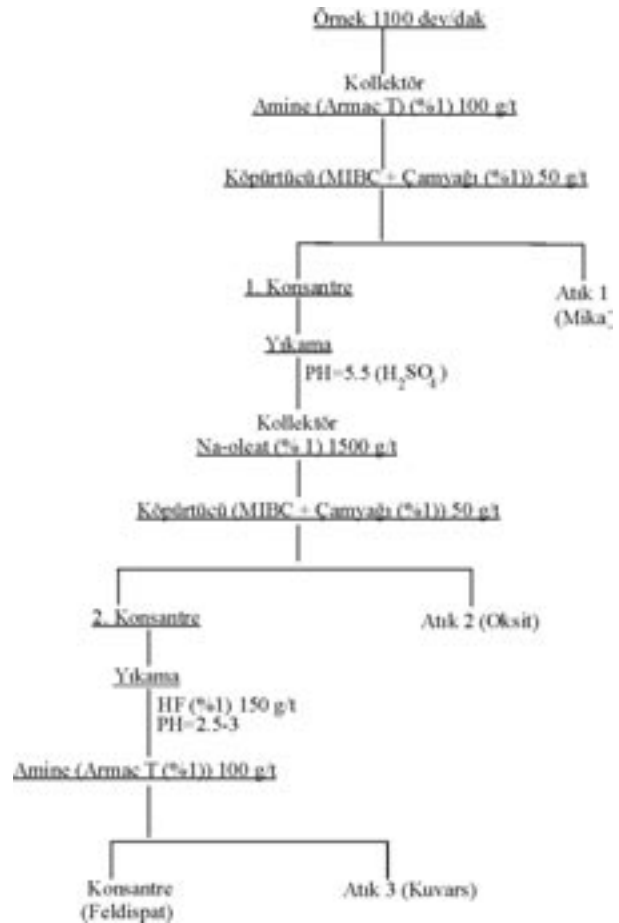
Örnek 1100 dev/dak

Kollektör
Amine (Armac T) (%1) 100 g/t

Köpürtücü (MIBC + Çamyağı (%1)) 50 g/t

1. Konsantre

Atık 1
(Mika)

Yıkama

PH=5.5 ($H_2SO_4$)

Kollektör
Na-oleat (% 1) 1500 g/t

Köpürtücü (MIBC + Çamyağı (%1)) 50 g/t

2. Konsantre

Atık 2 (Oksit)

Yıkama

HF (%1) 150 g/t
PH=2.5-3

Amine (Armac T (%1)) 100 g/t

Konsantre
(Feldispat)

Atık 3 (Kuvars)